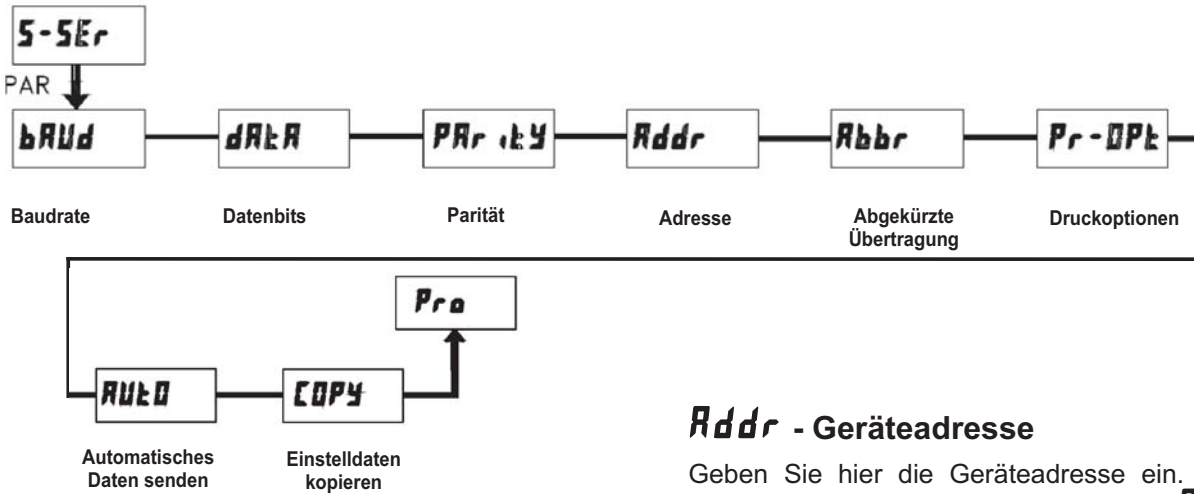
5-5Er

PAR

bAUd

dAtA

PAr ity

Addr

Abbr

Pr-OPt

Baudrate

Datenbits

Parität

Adresse

Abgekürzte Übertragung

Druckoptionen

Pro

AUtO

COPY

Automatisches Daten senden

Einstelldaten kopieren

Addr - Geräteadresse

Geben Sie hier die Geräteadresse ein.